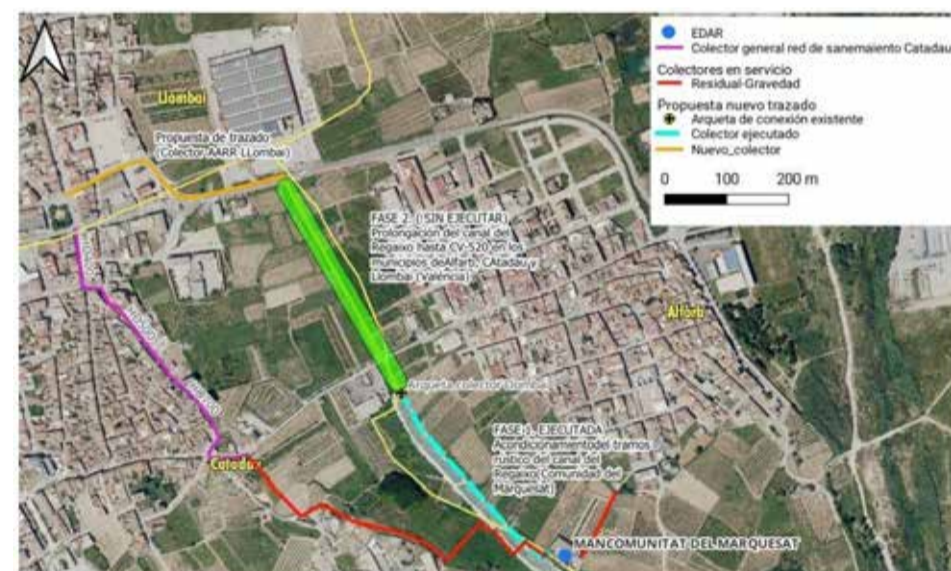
EDAR
Colector general red de sanemaiento Catadau

Colectores en servicio
Residual-Gravedad

Propuesta nuevo trazado
Arqueta de conexión existente
Colector ejecutado
Nuevo_colector

0 100 200 m

Llombai

Propuesta de trazado (Colector AARR Llombai)

FASE 2 (SIN EJECUTAR) Prolongación del canal del Regaixo hasta CV-520 en los municipios deAlfarb, CAtadau y Llombai (Valencia)

Alfarb

Arqueta colector Llombai

FASE 1 EJECUTADA Acondicionamentodel tramos rustico del canal del Regaixo (Comunidad del Marquesat)

Catadau

MANCOMUNITAT DEL MARQUESAT